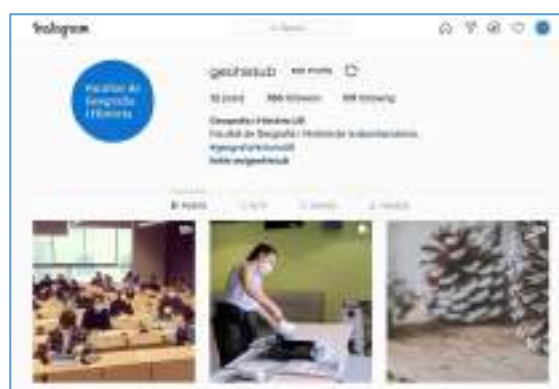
Instagram

Search

Facultat de Geografia i Història

geohistub

Edit Profile

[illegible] posts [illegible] followers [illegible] following

Geografia i Història UB

Facultat de Geografia i Història de la Universitat de Barcelona

#geografiahistoriaUB

linktr.ee/geohistub

POSTS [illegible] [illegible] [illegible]